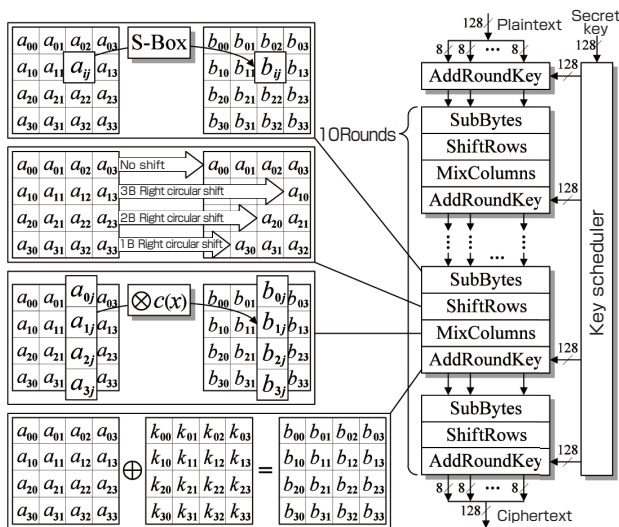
| $a_{00}$ | $a_{01}$ | $a_{02}$ | $a_{03}$ |
|---|---|---|---|
| $a_{10}$ | $a_{11}$ | $a_{ij}$ | $a_{13}$ |
| $a_{20}$ | $a_{21}$ | $a_{22}$ | $a_{23}$ |
| $a_{30}$ | $a_{31}$ | $a_{32}$ | $a_{33}$ |

S-Box

| $b_{00}$ | $b_{01}$ | $b_{02}$ | $b_{03}$ |
|---|---|---|---|
| $b_{10}$ | $b_{11}$ | $b_{ij}$ | $b_{13}$ |
| $b_{20}$ | $b_{21}$ | $b_{22}$ | $b_{23}$ |
| $b_{30}$ | $b_{31}$ | $b_{32}$ | $b_{33}$ |

| $a_{00}$ | $a_{01}$ | $a_{02}$ | $a_{03}$ |
|---|---|---|---|
| $a_{10}$ | $a_{11}$ | $a_{12}$ | $a_{13}$ |
| $a_{20}$ | $a_{21}$ | $a_{22}$ | $a_{23}$ |
| $a_{30}$ | $a_{31}$ | $a_{32}$ | $a_{33}$ |

No shift
3B Right circular shift
2B Right circular shift
1B Right circular shift

| $a_{00}$ | $a_{01}$ | $a_{02}$ | $a_{03}$ |
|---|---|---|---|
| | | | $a_{10}$ |
| | | $a_{20}$ | $a_{21}$ |
| | $a_{30}$ | $a_{31}$ | $a_{32}$ |

| $a_{00}$ | $a_{01}$ | $a_{0j}$ | $a_{03}$ |
|---|---|---|---|
| $a_{10}$ | $a_{11}$ | $a_{1j}$ | $a_{13}$ |
| $a_{20}$ | $a_{21}$ | $a_{2j}$ | $a_{23}$ |
| $a_{30}$ | $a_{31}$ | $a_{3j}$ | $a_{33}$ |

$\otimes c(x)$

| $b_{00}$ | $b_{01}$ | $b_{0j}$ | $b_{03}$ |
|---|---|---|---|
| $b_{10}$ | $b_{11}$ | $b_{1j}$ | $b_{13}$ |
| $b_{20}$ | $b_{21}$ | $b_{2j}$ | $b_{23}$ |
| $b_{30}$ | $b_{31}$ | $b_{3j}$ | $b_{33}$ |

| $a_{00}$ | $a_{01}$ | $a_{02}$ | $a_{03}$ |
|---|---|---|---|
| $a_{10}$ | $a_{11}$ | $a_{12}$ | $a_{13}$ |
| $a_{20}$ | $a_{21}$ | $a_{22}$ | $a_{23}$ |
| $a_{30}$ | $a_{31}$ | $a_{32}$ | $a_{33}$ |

$\oplus$

| $k_{00}$ | $k_{01}$ | $k_{02}$ | $k_{03}$ |
|---|---|---|---|
| $k_{10}$ | $k_{11}$ | $k_{12}$ | $k_{13}$ |
| $k_{20}$ | $k_{21}$ | $k_{22}$ | $k_{23}$ |
| $k_{30}$ | $k_{31}$ | $k_{32}$ | $k_{33}$ |

=

| $b_{00}$ | $b_{01}$ | $b_{02}$ | $b_{03}$ |
|---|---|---|---|
| $b_{10}$ | $b_{11}$ | $b_{12}$ | $b_{13}$ |
| $b_{20}$ | $b_{21}$ | $b_{22}$ | $b_{23}$ |
| $b_{30}$ | $b_{31}$ | $b_{32}$ | $b_{33}$ |

128 Plaintext
Secret key
8 8 ... 8
128
AddRoundKey
10Rounds
SubBytes
ShiftRows
MixColumns
128
AddRoundKey
SubBytes
ShiftRows
MixColumns
128
AddRoundKey
Key scheduler
SubBytes
ShiftRows
128
AddRoundKey
8 8 ... 8
128 Ciphertext